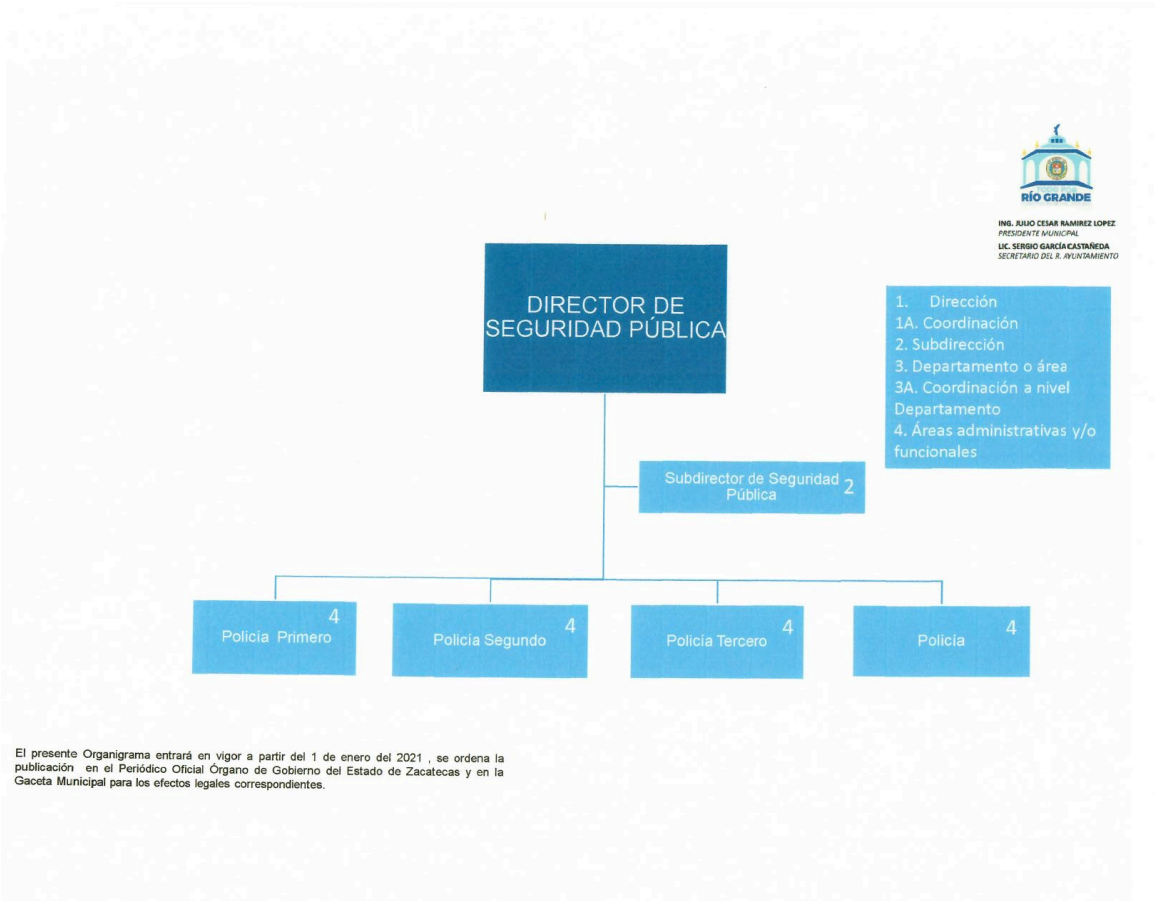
RÍO GRANDE

ING. JULIO CESAR RAMIREZ LOPEZ
PRESIDENTE MUNICIPAL
LIC. SERGIO GARCÍA CASTAÑEDA
SECRETARIO DEL R. AYUNTAMIENTO

1. Dirección
1A. Coordinación
2. Subdirección
3. Departamento o área
3A. Coordinación a nivel Departamento
4. Áreas administrativas y/o funcionales

DIRECTOR DE SEGURIDAD PÚBLICA

Subdirector de Seguridad Pública 2

Policia Primero 4

Policia Segundo 4

Policia Tercero 4

Policia 4

El presente Organigrama entrará en vigor a partir del 1 de enero del 2021 , se ordena la publicación en el Periódico Oficial Órgano de Gobierno del Estado de Zacatecas y en la Gaceta Municipal para los efectos legales correspondientes.